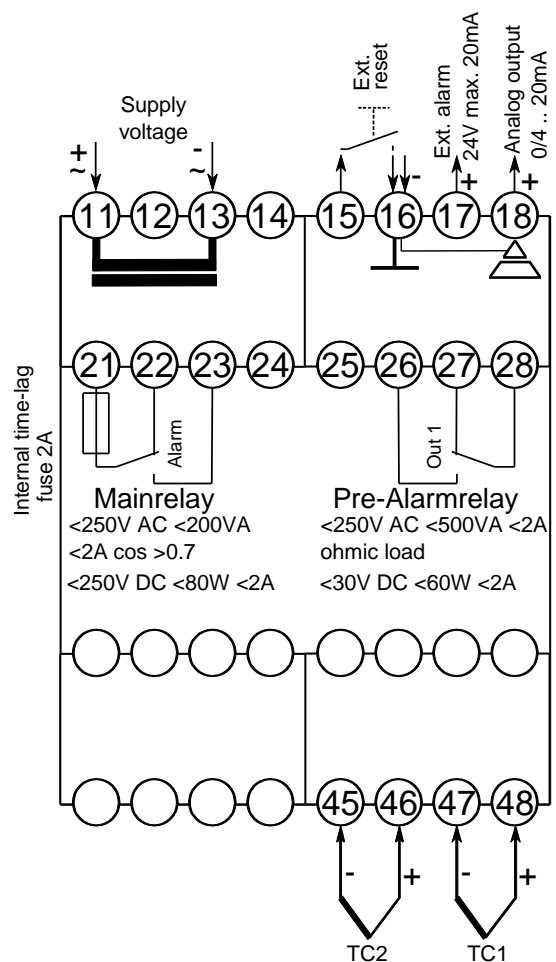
Supply voltage

$\overset{+}{\sim}$

$\overset{-}{\sim}$

Ext. reset

Ext. alarm 24V max. 20mA

Analog output 0/4 .. 20mA

-

+

+

11 12 13 14 15 16 17 18

21 22 23 24 25 26 27 28

Internal time-lag fuse 2A

Alarm

Out 1

Mainrelay
<250V AC <200VA
<2A cos >0.7
<250V DC <80W <2A

Pre-Alarmrelay
<250V AC <500VA <2A
ohmic load
<30V DC <60W <2A

45 46 47 48

-

+

-

+

TC2

TC1